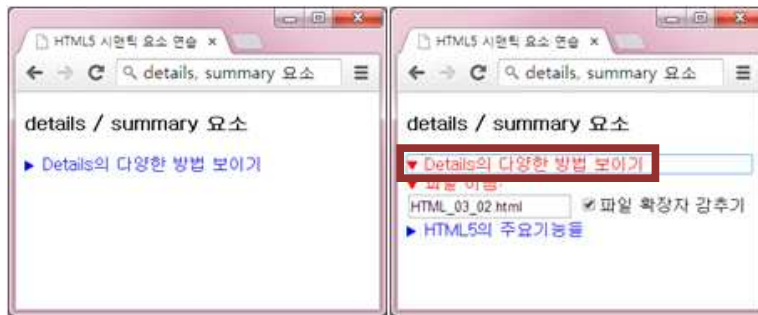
HTML5 시맨틱 요소 연습 ×

details, summary 요소

details / summary 요소

▶ Details의 다양한 방법 보이기

HTML5 시맨틱 요소 연습 ×

details, summary 요소

details / summary 요소

▼ Details의 다양한 방법 보이기

▼ 파일 이름:

HTML_03_02.html

파일 확장자 감추기

▶ HTML5의 주요기능들